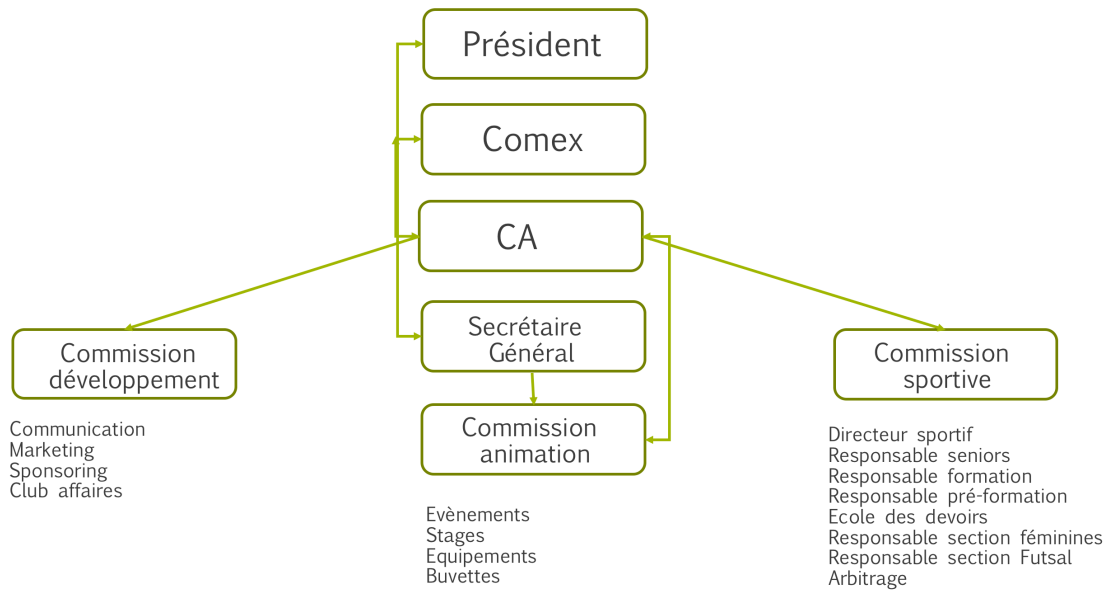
Président

Comex

CA

Secrétaire Général

Commission animation

Commission développement

Communication
Marketing
Sponsoring
Club affaires

Evènements
Stages
Equipements
Buvettes

Commission sportive

Directeur sportif
Responsable seniors
Responsable formation
Responsable pré-formation
Ecole des devoirs
Responsable section féminines
Responsable section Futsal
Arbitrage